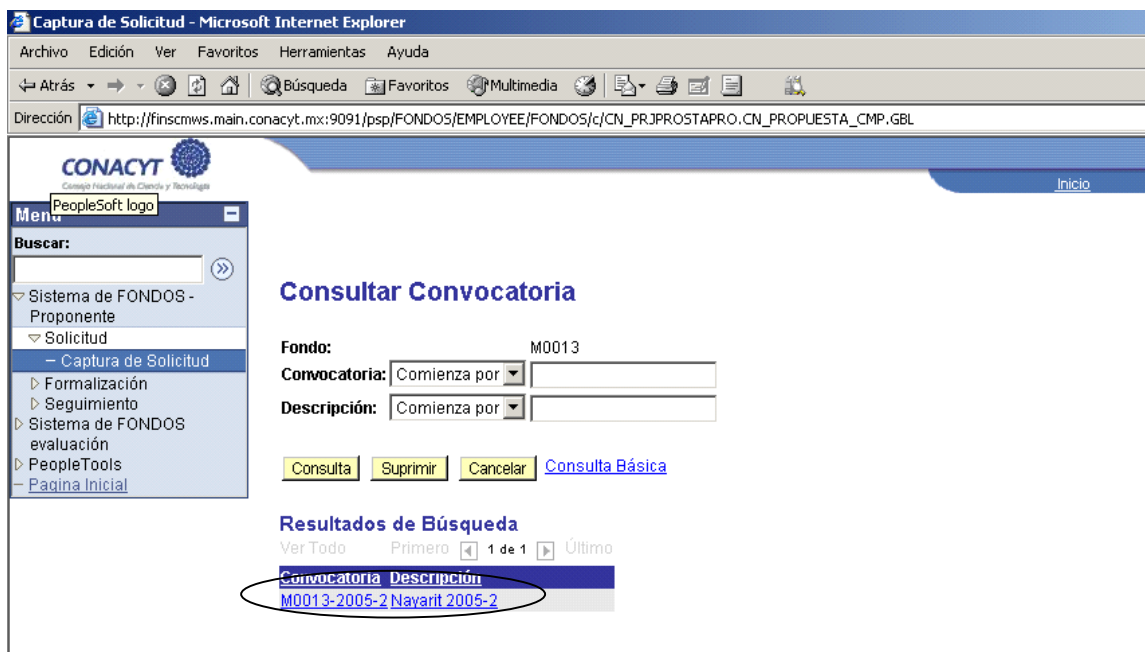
Captura de Solicitud - Microsoft Internet Explorer

Archivo Edición Ver Favoritos Herramientas Ayuda

Atrás Búsqueda Favoritos Multimedia

Dirección http://finscmws.main.conacyt.mx:9091/psp/FONDOS/EMPLOYEE/FONDOS/c/CN_PRJPROSTAPRO.CN_PROPUESTA_CMP.GBL

CONACYT
Consejo Nacional de Ciencia y Tecnología

PeopleSoft logo

Inicio

Menú

Buscar:

Sistema de FONDOS - Proponente
Solicitud
– Captura de Solicitud
Formalización
Seguimiento
Sistema de FONDOS evaluación
PeopleTools
– Pagina Inicial

Consultar Convocatoria

Fondo: M0013
Convocatoria: Comienza por
Descripción: Comienza por

Consulta Suprimir Cancelar Consulta Básica

Resultados de Búsqueda
Ver Todo Primero 1 de 1 Último

| Convocatoria | Descripción |
|---|---|
| M0013-2005-2 | Nayarit 2005-2 |